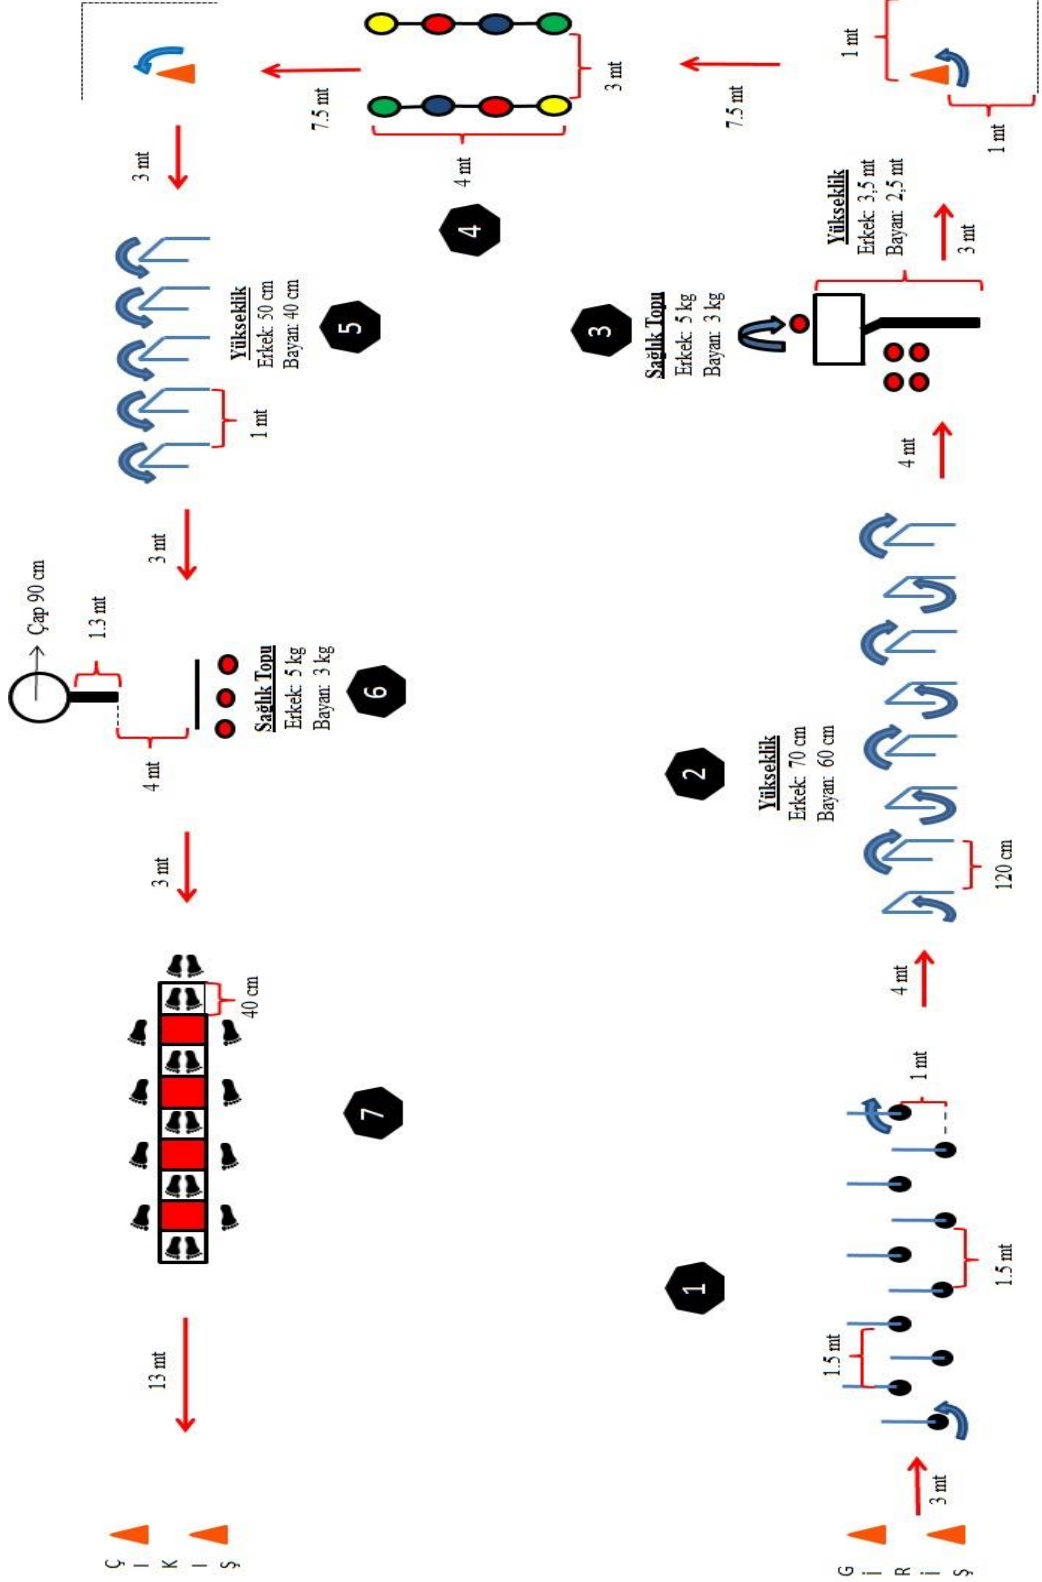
1 mt

1 mt

3 mt

7.5 mt

7.5 mt

4 mt

3 mt

4

Yükseklik
Erkek: 3,5 mt
Bayan: 2,5 mt

3 mt

3

Sağlık Topu
Erkek: 5 kg
Bayan: 3 kg

Yükseklik
Erkek: 50 cm
Bayan: 40 cm

5

1 mt

4 mt

3 mt

Çap 90 cm

1.3 mt

Sağlık Topu
Erkek: 5 kg
Bayan: 3 kg

6

4 mt

2

Yükseklik
Erkek: 70 cm
Bayan: 60 cm

120 cm

3 mt

4 mt

40 cm

7

1 mt

1.5 mt

1

1.5 mt

13 mt

3 mt

ÇIKIŞ

GİRİŞ